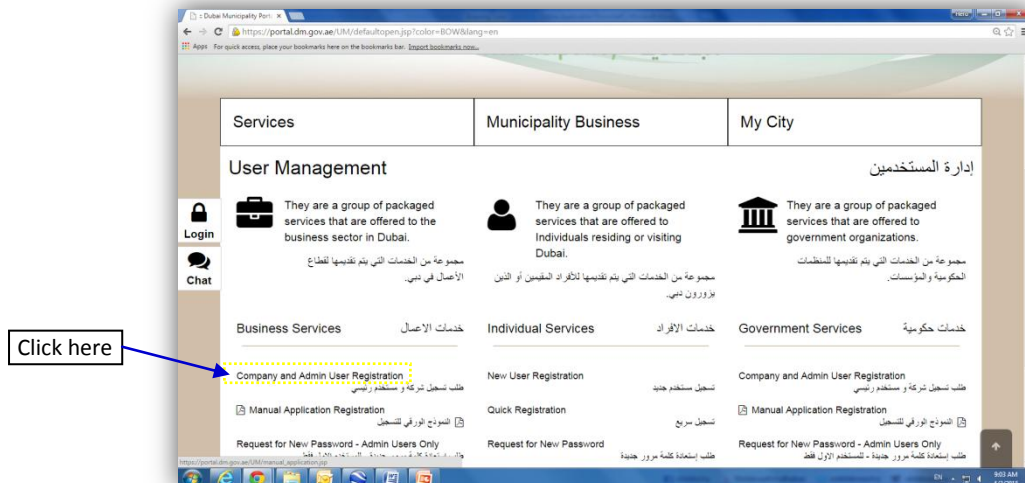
: Dubai Municipality Port ×

https://portal.dm.gov.ae/UM/defaultopen.jsp?color=BOW&lang=en

Apps For quick access, place your bookmarks here on the bookmarks bar. Import bookmarks now...

| Services | Municipality Business | My City |
|---|---|---|

User Management

إدارة المستخدمين

Login

Chat

They are a group of packaged services that are offered to the business sector in Dubai.

مجموعة من الخدمات التي يتم تقديمها لقطاع الأعمال في دبي.

They are a group of packaged services that are offered to Individuals residing or visiting Dubai.

مجموعة من الخدمات التي يتم تقديمها للأفراد المقيمين أو الذين يزورون دبي.

They are a group of packaged services that are offered to government organizations.

مجموعة من الخدمات التي يتم تقديمها للمنظمات الحكومية والمؤسسات.

Business Services خدمات الاعمال

Click here

Company and Admin User Registration
طلب تسجيل شركة و مستخدم رئيسي

Manual Application Registration
النموذج الورقي للتسجيل

Request for New Password - Admin Users Only
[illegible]

Individual Services خدمات الافراد

New User Registration
تسجيل مستخدم جديد

Quick Registration
تسجيل سريع

Request for New Password
طلب إستعادة كلمة مرور جديدة

Government Services خدمات حكومية

Company and Admin User Registration
طلب تسجيل شركة و مستخدم رئيسي

Manual Application Registration
النموذج الورقي للتسجيل

Request for New Password - Admin Users Only
طلب إستعادة كلمة مرور جديدة - للمستخدم الاول فقط

https://portal.dm.gov.ae/UM/manual_application.jsp

EN 9:03 AM